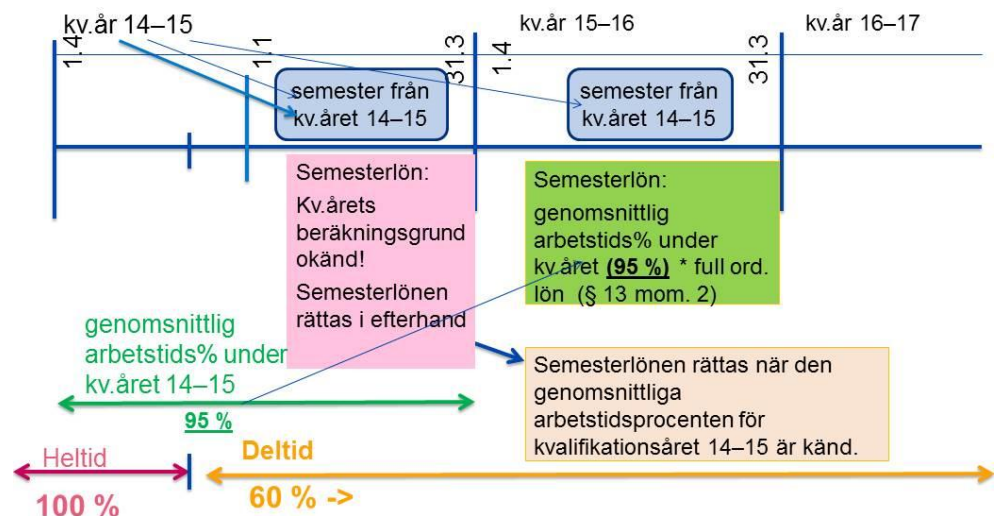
kv.år 14–15

kv.år 15–16

kv.år 16–17

1.4

1.1

31.3

1.4

31.3

semester från kv.året 14–15

semester från kv.året 14–15

Semesterlön:

Kv.årets beräkningsgrund okänd!

Semesterlönen rättas i efterhand

Semesterlön:

genomsnittlig arbetstids% under kv.året **(95 %)** * full ord. lön (§ 13 mom. 2)

genomsnittlig arbetstids% under kv.året 14–15

95 %

Semesterlönen rättas när den genomsnittliga arbetstidsprocenten för kvalifikationsåret 14–15 är känd.

Heltid

100 %

Deltid

60 % ->